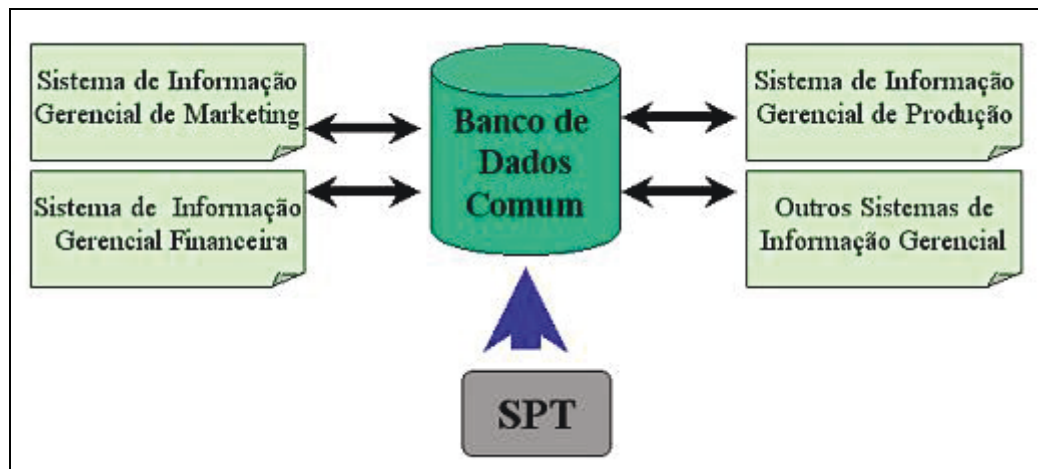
Sistema de Informação Gerencial de Marketing

Sistema de Informação Gerencial Financeira

Banco de Dados Comum

Sistema de Informação Gerencial de Produção

Outros Sistemas de Informação Gerencial

SPT